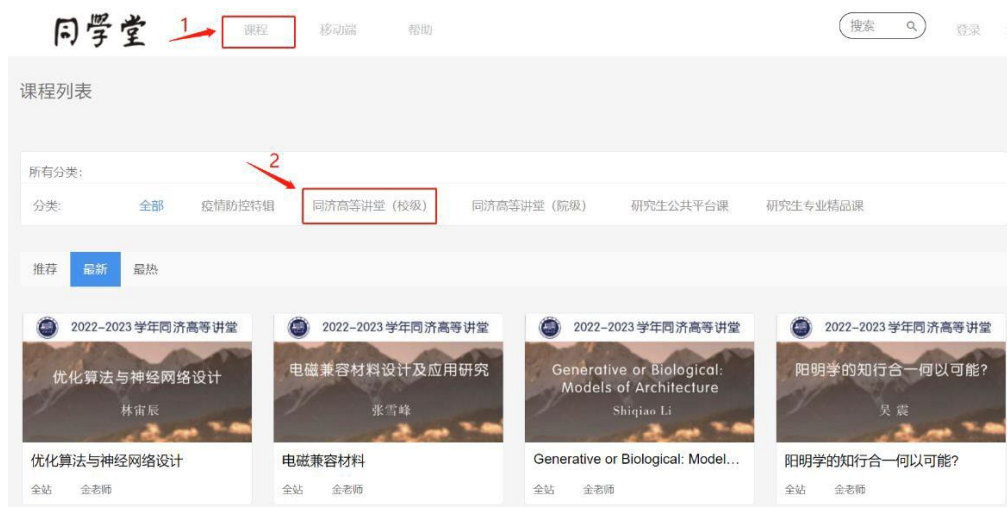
同学堂 1 课程 移动端 帮助 搜索 登录

课程列表

所有分类:
2
分类: 全部 疫情防控特辑 同济高等讲堂（校级） 同济高等讲堂（院级） 研究生公共平台课 研究生专业精品课

推荐 最新 最热

2022-2023 学年同济高等讲堂
优化算法与神经网络设计
林宙辰
优化算法与神经网络设计
全站 金老师

2022-2023 学年同济高等讲堂
电磁兼容材料设计及应用研究
张雪峰
电磁兼容材料
全站 金老师

2022-2023 学年同济高等讲堂
Generative or Biological: Models of Architecture
Shiqiao Li
Generative or Biological: Model...
全站 金老师

2022-2023 学年同济高等讲堂
阳明学的知行合一何以可能?
吴震
阳明学的知行合一何以可能?
全站 金老师